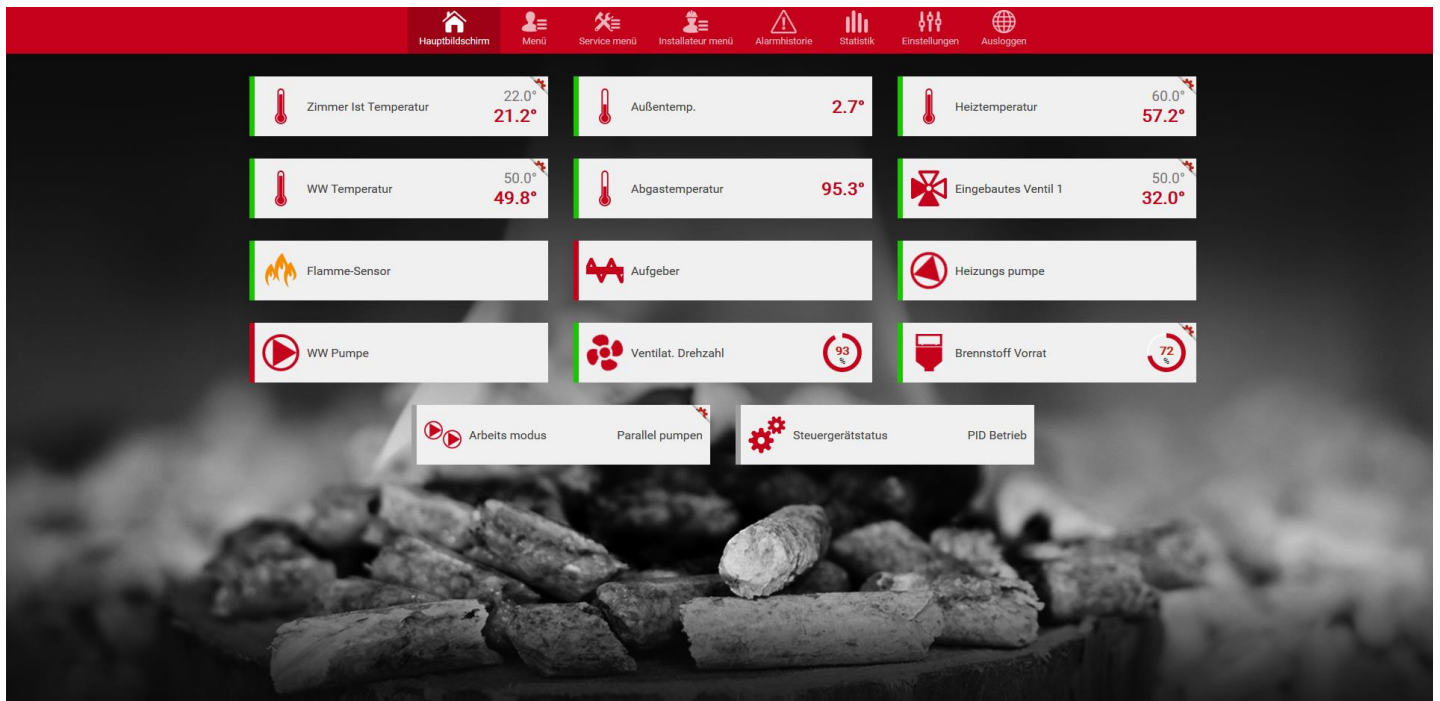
Hauptbildschirm Menü Service menü Installateur menü Alarmhistorie Statistik Einstellungen Ausloggen

Zimmer Ist Temperatur 22.0° 21.2°

Außentemp. 2.7°

Heiztemperatur 60.0° 57.2°

WW Temperatur 50.0° 49.8°

Abgastemperatur 95.3°

Eingebautes Ventil 1 50.0° 32.0°

Flamme-Sensor

Aufgeber

Heizungs pumpe

WW Pumpe

Ventilat. Drehzahl 93 %

Brennstoff Vorrat 72 %

Arbeits modus Parallel pumpen

Steuergerätstatus PID Betrieb